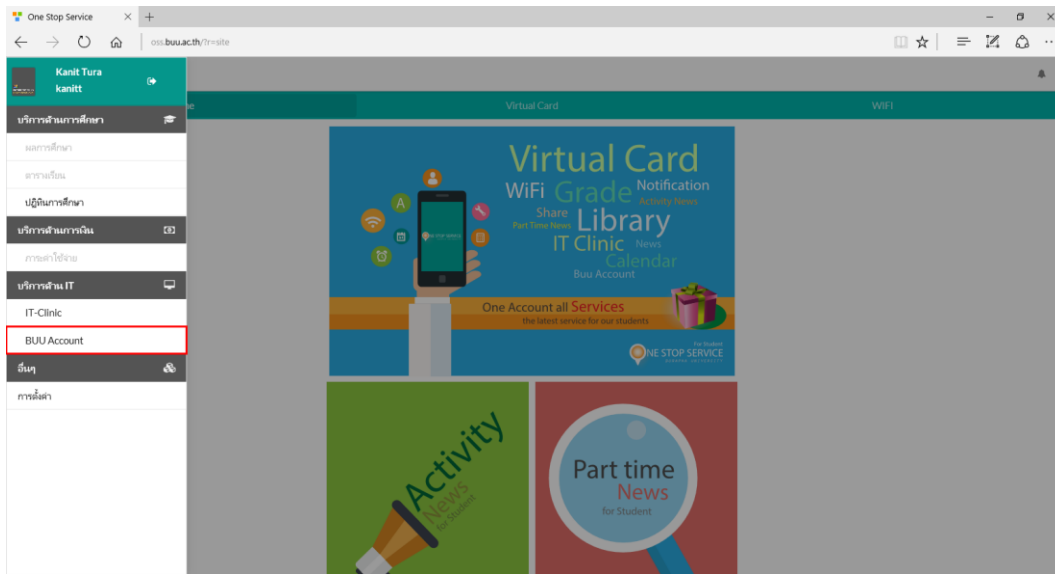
One Stop Service

oss.buu.ac.th/?r=site

Kanit Tura
kanitt

บริการด้านการศึกษา
ผลการศึกษา
ตารางเรียน
ปฏิทินการศึกษา
บริการด้านการเงิน
ภาระค่าใช้จ่าย
บริการด้าน IT
IT-Clinic
BUU Account
อื่นๆ
การตั้งค่า

e
Virtual Card
WIFI

Virtual Card
WiFi Grade Notification
Activity News
Share Library
Part Time News
IT Clinic News
Calendar
Buu Account
One Account all Services
the latest service for our students
For Student
ONE STOP SERVICE

Activity
News
for Student

Part time
News
for Student